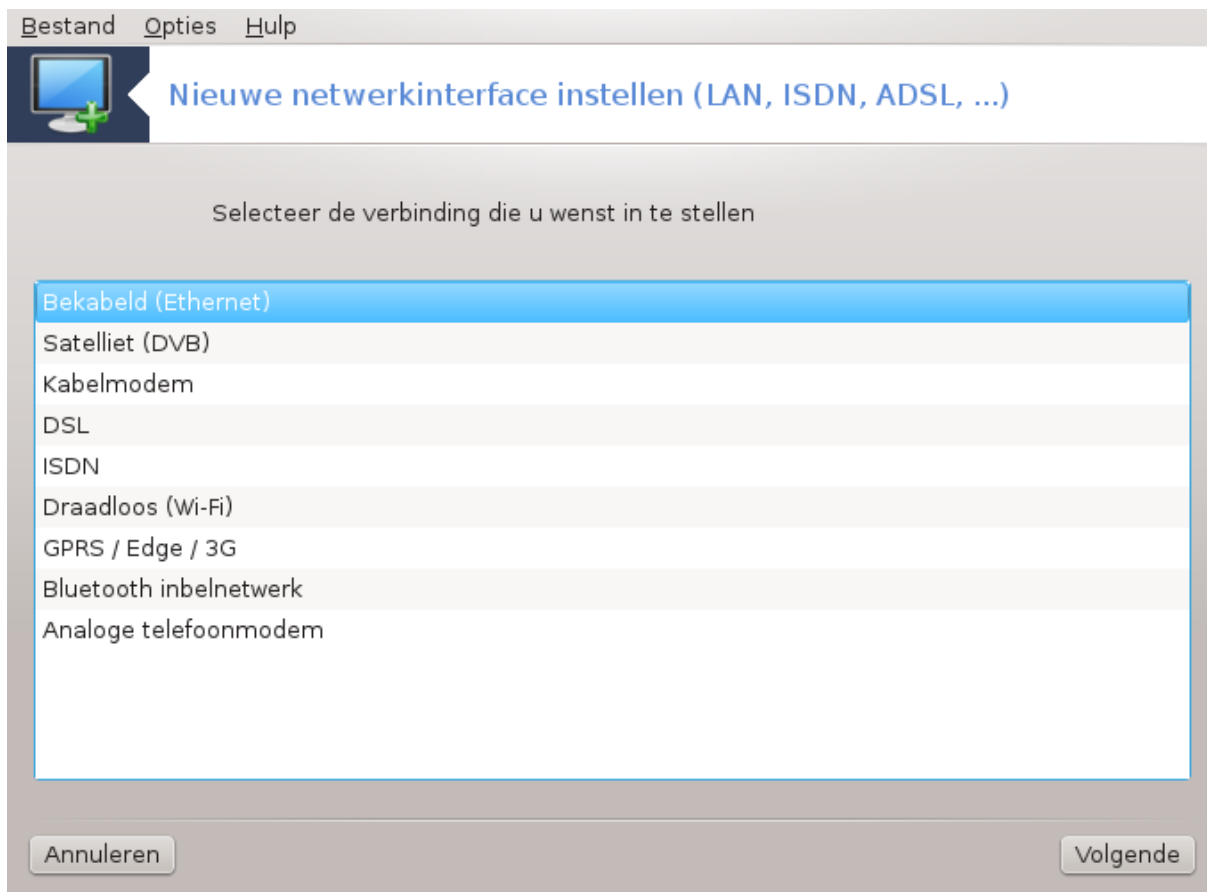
Bestand Opties Hulp

Nieuwe netwerkinterface instellen (LAN, ISDN, ADSL, ...)

Selecteer de verbinding die u wenst in te stellen

Bekabeld (Ethernet)
Satelliet (DVB)
Kabelmodem
DSL
ISDN
Draadloos (Wi-Fi)
GPRS / Edge / 3G
Bluetooth inbelnetwerk
Analoge telefoonmodem

Annuleren

Volgende